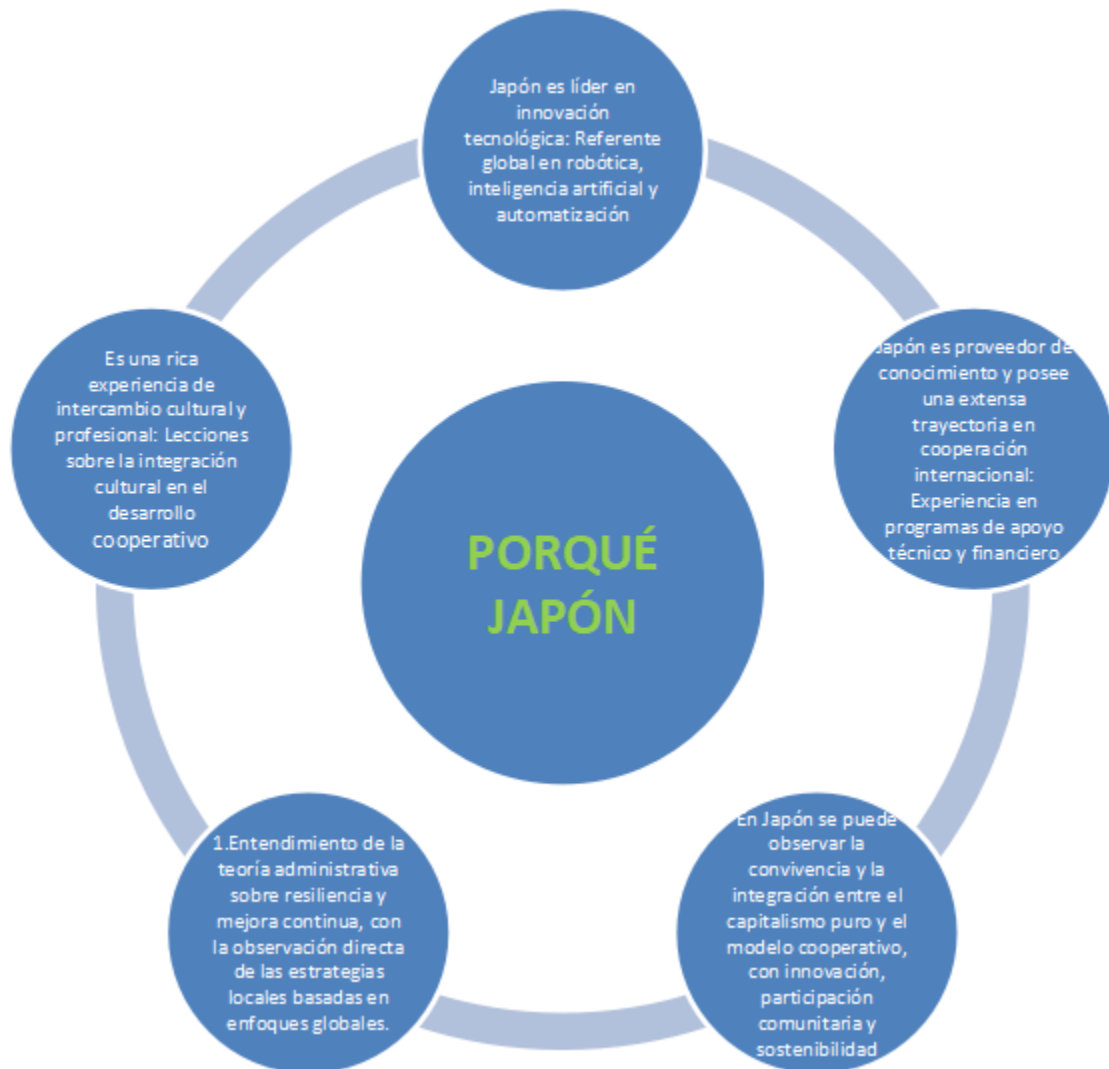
Japón es líder en innovación tecnológica: Referente global en robótica, inteligencia artificial y automatización

Japón es proveedor de conocimiento y posee una extensa trayectoria en cooperación internacional: Experiencia en programas de apoyo técnico y financiero.

En Japón se puede observar la convivencia y la integración entre el capitalismo puro y el modelo cooperativo, con innovación, participación comunitaria y sostenibilidad

1.Entendimiento de la teoría administrativa sobre resiliencia y mejora continua, con la observación directa de las estrategias locales basadas en enfoques globales.

Es una rica experiencia de intercambio cultural y profesional: Lecciones sobre la integración cultural en el desarrollo cooperativo

PORQUÉ JAPÓN